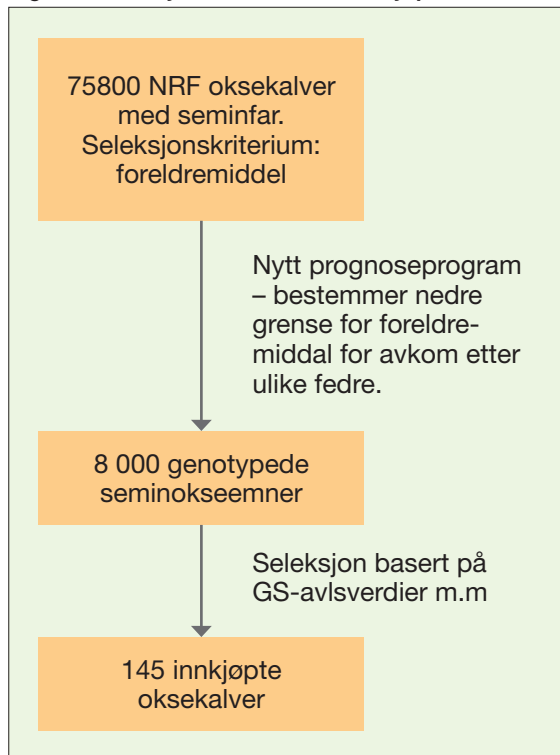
75800 NRF oksekalver med seminfar. Seleksjonskriterium: foreldremiddel

Nytt prognoseprogram – bestemmer nedre grense for foreldremiddal for avkom etter ulike fedre.

8 000 genotypede seminokseemner

Seleksjon basert på GS-avlsverdier m.m

145 innkjøpte oksekalver